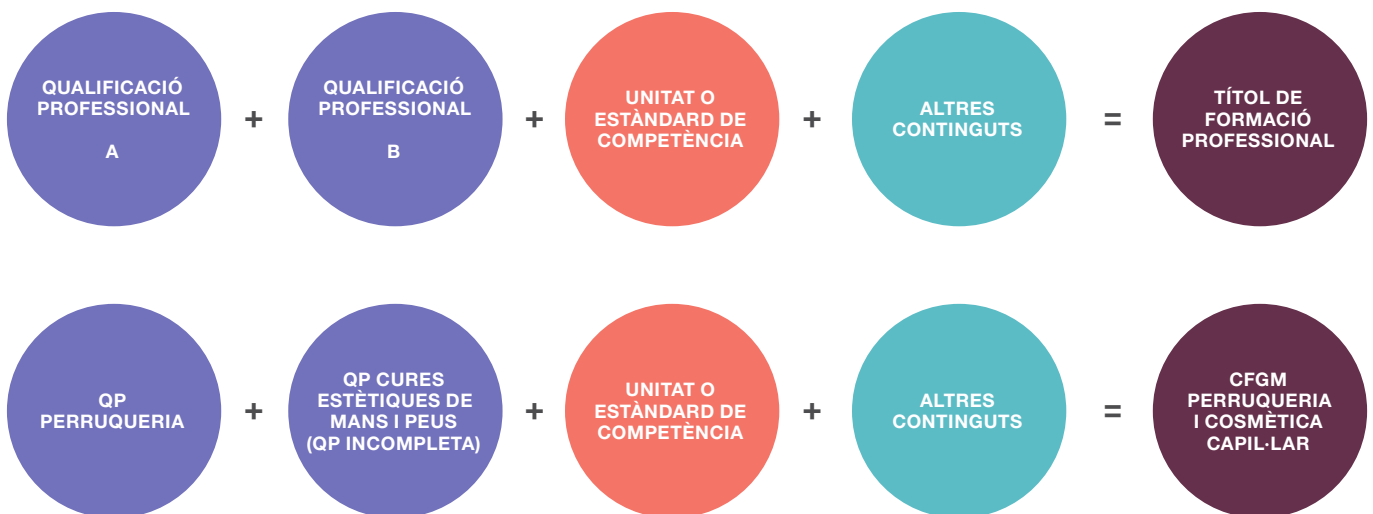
QUALIFICACIÓ PROFESSIONAL

A

+

QUALIFICACIÓ PROFESSIONAL

B

+

UNITAT O ESTÀNDARD DE COMPETÈNCIA

+

ALTRES CONTINGUTS

=

TÍTOL DE FORMACIÓ PROFESSIONAL

QP PERRUQUERIA

+

QP CURES ESTÈTIQUES DE MANS I PEUS (QP INCOMPLETA)

+

UNITAT O ESTÀNDARD DE COMPETÈNCIA

+

ALTRES CONTINGUTS

=

CFGM PERRUQUERIA I COSMÈTICA CAPIL·LAR